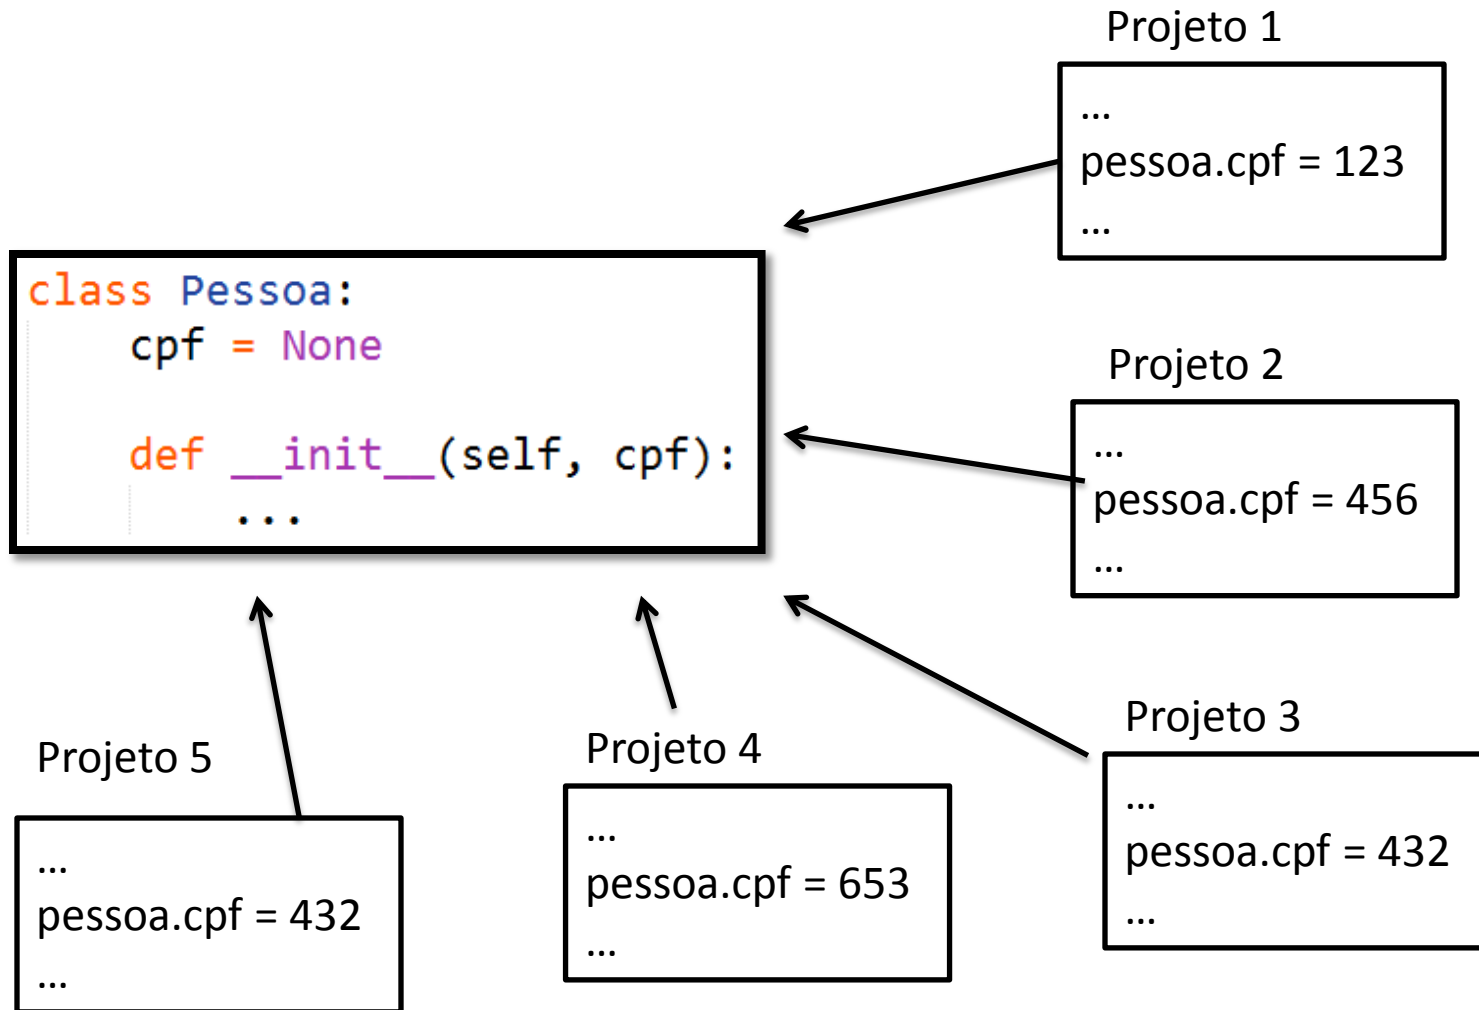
Projeto 1

…
pessoa.cpf = 123
…

class Pessoa:
    cpf = None

    def __init__(self, cpf):
        ...

Projeto 2

…
pessoa.cpf = 456
…

Projeto 3

…
pessoa.cpf = 432
…

Projeto 4

…
pessoa.cpf = 653
…

Projeto 5

…
pessoa.cpf = 432
…